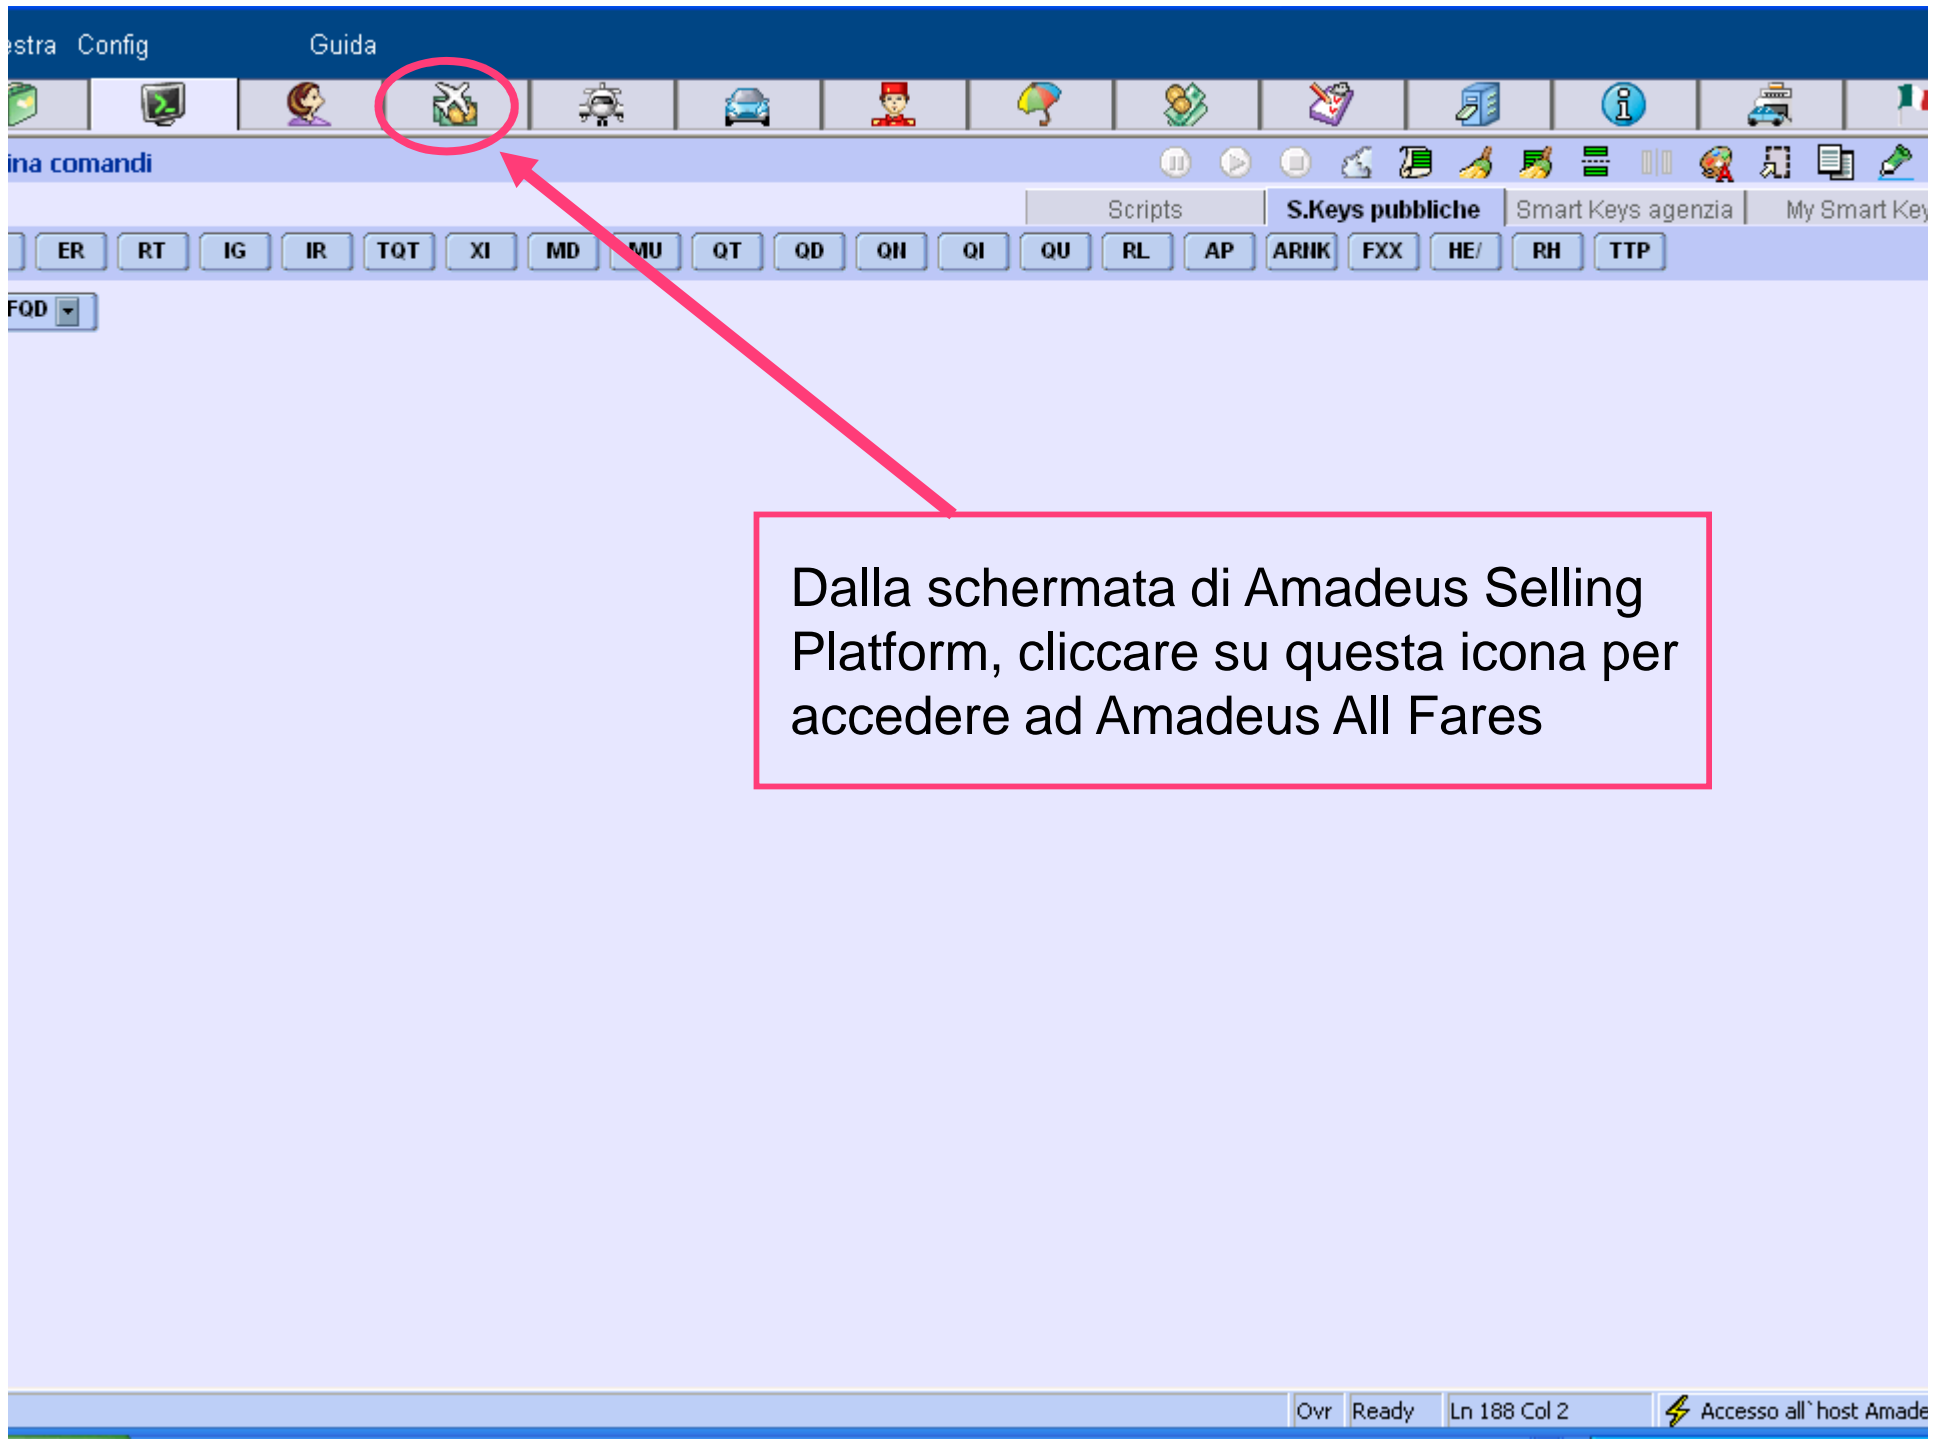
estra Config Guida

ina comandi

Scripts | S.Keys pubbliche | Smart Keys agenzia | My Smart Key

ER RT IG IR TQT XI MD MU QT QD QN QI QU RL AP ARNK FXX HE/ RH TTP

FQD

Dalla schermata di Amadeus Selling Platform, cliccare su questa icona per accedere ad Amadeus All Fares

Ovr Ready Ln 188 Col 2 Accesso all`host Amade